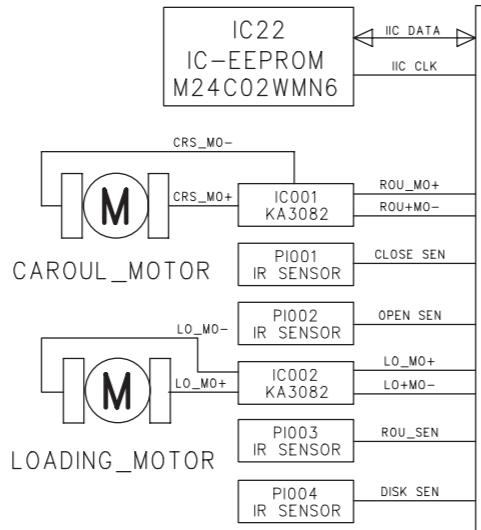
IC22
IC-EEPROM
M24C02WMN6

IIC DATA

IIC CLK

CRS_MO-

M

CRS_MO+

IC001
KA3082

ROU_MO+

ROU+MO-

CAROUL_MOTOR

PI001
IR SENSOR

CLOSE SEN

PI002
IR SENSOR

OPEN SEN

LO_MO-

M

LO_MO+

IC002
KA3082

LO_MO+

LO+MO-

LOADING_MOTOR

PI003
IR SENSOR

ROU_SEN

PI004
IR SENSOR

DISK SEN